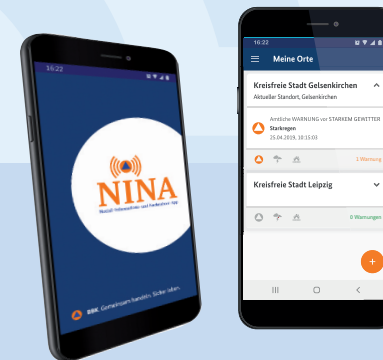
16:22

NINA
Notfall-Informations- und Nachrichten-App

BBK Gemeinsam handeln. Sicher leben.

16:22

Meine Orte

Kreisfreie Stadt Gelsenkirchen
Aktueller Standort, Gelsenkirchen

Amtliche WARNUNG vor STARKEM GEWITTER
Starkregen
25.04.2019, 18:15:03

1 Warnung

Kreisfreie Stadt Leipzig

0 Warnungen

+